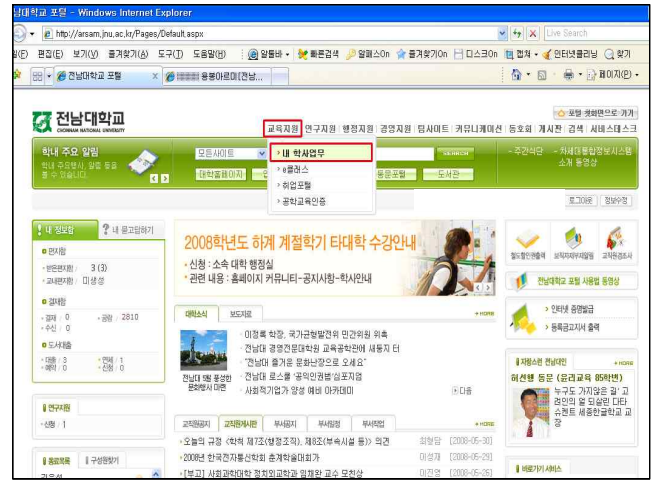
남대학교 포털 - Windows Internet Explorer

http://arsam.jnu.ac.kr/Pages/Default.aspx

Live Search

파일(F) 편집(E) 보기(V) 즐겨찾기(A) 도구(T) 도움말(H) 알툴바 빠른검색 알패스On 즐겨찾기On 디스크On 캡처 인터넷클리닝 찾기

전남대학교 포털 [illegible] 용봉아르미(전남...

페이지(P)

포털 첫화면으로 가기

전남대학교 CHONNAM NATIONAL UNIVERSITY

교육지원 연구지원 행정지원 경영지원 탐사이트 커뮤니케이션 동호회 게시판 검색 서비스데스크

학내 주요 알림

학내 주요행사, 알림 등을 볼 수 있습니다.

모든사이트

내 학사업무

e클래스

취업포털

공학교육인증

대학홈페이지

동문포털 도서관

주간식단 차세대통합정보시스템 소개 동영상

로그아웃 정보수정

내 정보함 내 묻고답하기

편지함

받은편지함 : 3 (3)

교내편지함 : 미생성

결재함

결재 : 0 공람 : 2810

수신 : 0

도서대출

대출 : 3 연체 : 1

예약 : 0 신청 : 0

2008학년도 하계 계절학기 타대학 수강안내

신청 : 소속 대학 행정실

관련 내용 : 홈페이지 커뮤니티-공지사항-학사안내

대학소식 보도자료

이정록 학장, 국가균형발전위 민간위원 위촉

전남대 경영전문대학원 교육공학원에 새둥지 터

"전남대 축구를 문화관광으로 오세요"

전남대 로스쿨 '공익인권법'심포지엄

사회적기업가 양성 애비 아카데미

다음

전남대 개방 풍성한 문화행사 마련

교직원공지 교직원게시판 부서공지 부서업무 부서학업

오늘의 규정 <학칙 제7조(행정조직), 제8조(부속시설 등)> 의견 최형담 [2008-05-30]

2008년 한국전자통신학회 춘계학술대회가 이형재 [2008-05-29]

[부고] 사회과학대학 정치외교학과 임채완 교수 모친상 이진영 [2008-05-25]

연구지원

신청 : 1

즐겨목록 구성현황기

철도관리 포틀릿관리 교직원정보

전남대학교 포털 사용법 동영상

인터넷 증명발급

등록금고지서 출력

자랑스런 전남대인

허선행 동문 (윤리교육 85학번)

누구도 가지않은 길' 고려인의 얼 되살린 다타슈켄트 세종한글학교 교장

바로가기 서비스

MORE